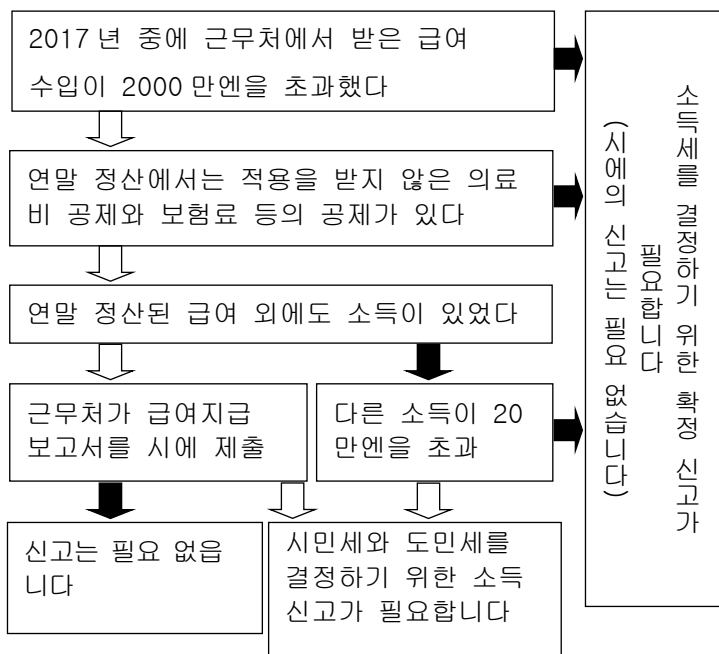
2017 년 중에 근무처에서 받은 급여 수입이 2000 만엔을 초과했다

연말 정산에서는 적용을 받지 않은 의료비 공제와 보험료 등의 공제가 있다

연말 정산된 급여 외에도 소득이 있었다

근무처가 급여지급 보고서를 시에 제출

다른 소득이 20 만엔을 초과

신고는 필요 없습니다

시민세와 도민세를 결정하기 위한 소득 신고가 필요합니다

소득세를 결정하기 위한 확정 신고가 필요합니다
(시에의 신고는 필요 없습니다)